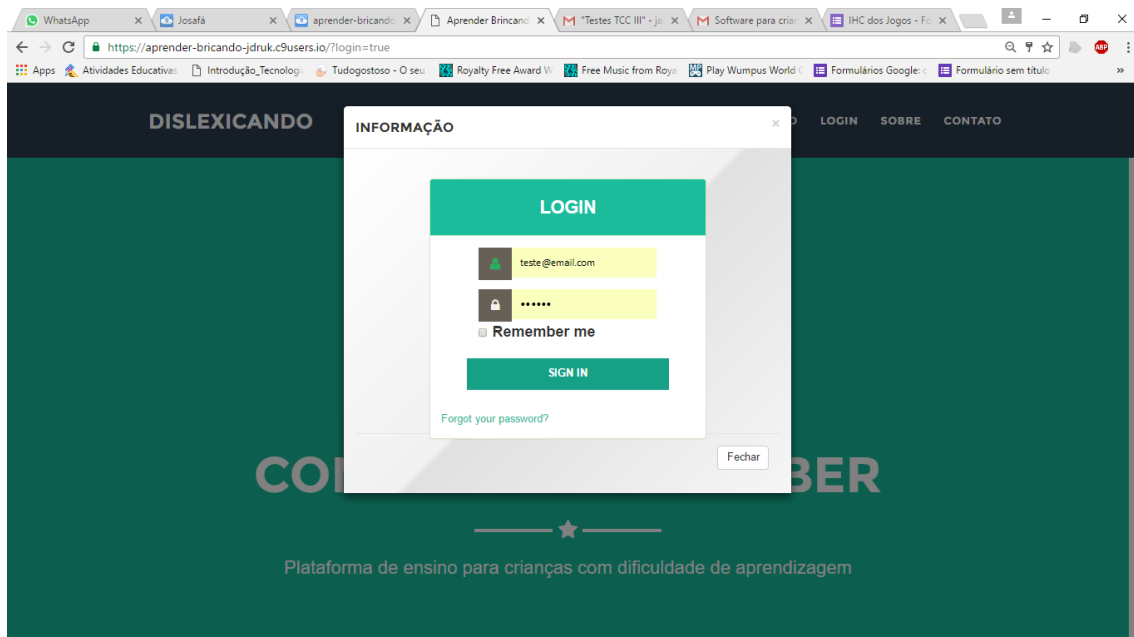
WhatsApp ×
Josafá ×
aprender-bricando ×
Aprender Brincand ×
"Testes TCC III" - ja ×
Software para crian ×
IHC dos Jogos - Fo ×

https://aprender-bricando-jdruk.c9users.io/?login=true

Apps
Atividades Educativas
Introdução_Tecnologi
Tudogostoso - O seu
Royalty Free Award W
Free Music from Roya
Play Wumpus World (
Formulários Google: c
Formulário sem título
»

DISLEXICANDO
O LOGIN SOBRE CONTATO

INFORMAÇÃO
×

LOGIN

teste@email.com
••••••
Remember me

SIGN IN

Forgot your password?

Fechar

CO BER

Plataforma de ensino para crianças com dificuldade de aprendizagem